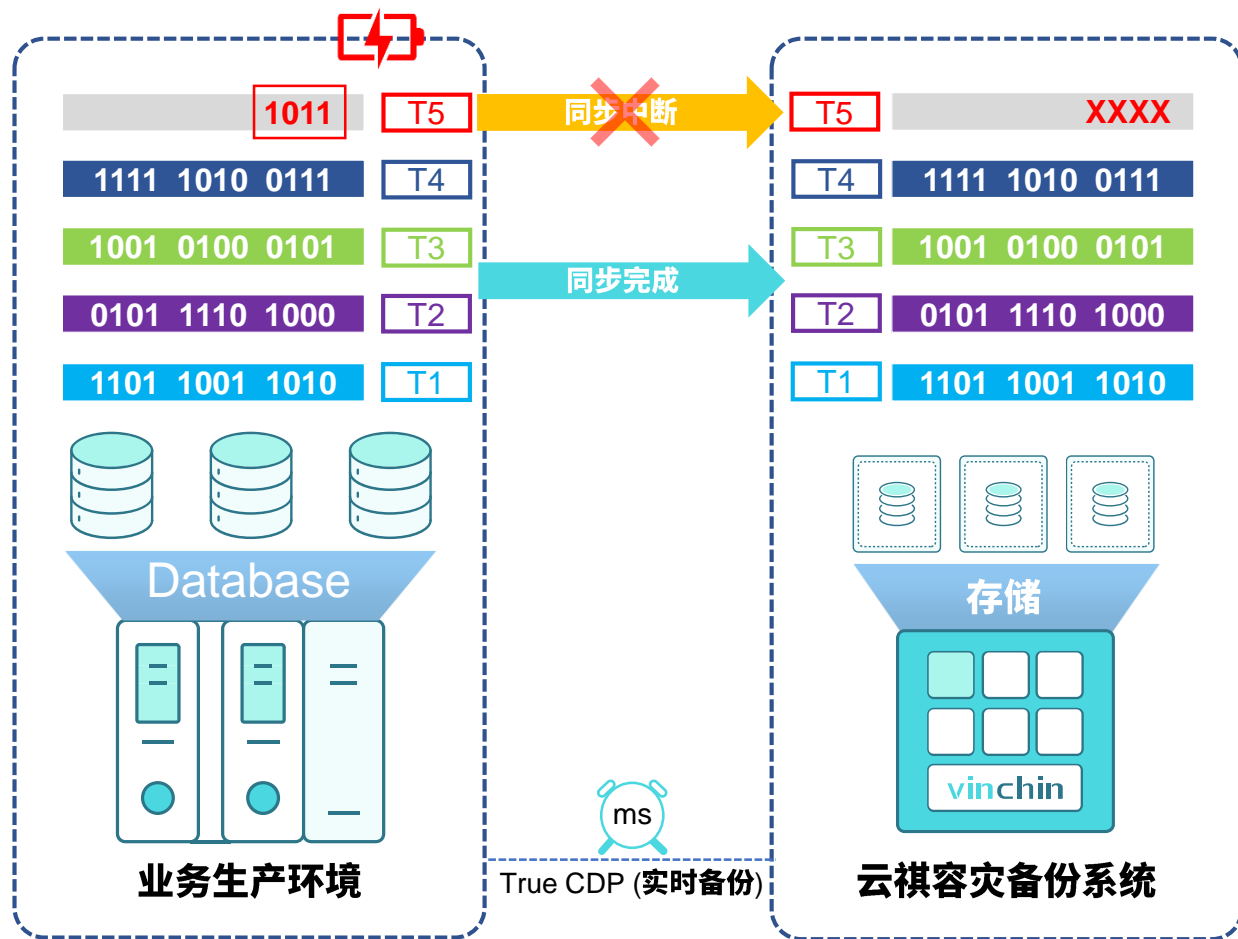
1011 T5

同步中断

T5 XXXX

1111 1010 0111 T4

T4 1111 1010 0111

1001 0100 0101 T3

T3 1001 0100 0101

同步完成

0101 1110 1000 T2

T2 0101 1110 1000

1101 1001 1010 T1

T1 1101 1001 1010

Database

存储

vinchin

ms

业务生产环境

True CDP (实时备份)

云祺容灾备份系统